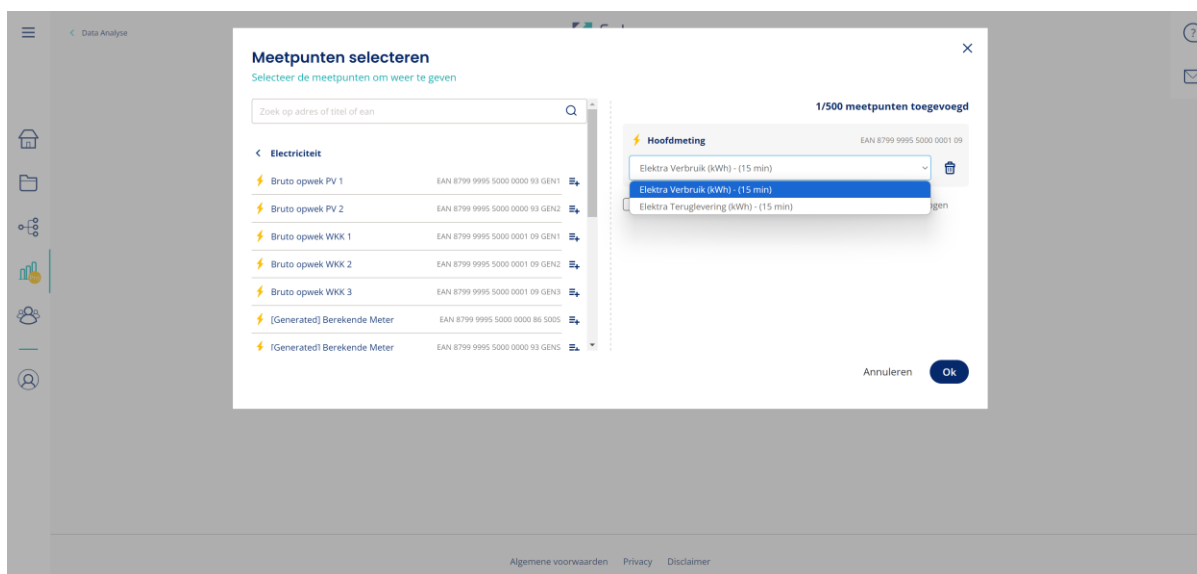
Data Analyse

Meetpunten selecteren

Selecteer de meetpunten om weer te geven

Zoek op adres of titel of ean

Electriciteit

Bruto opwek PV 1 EAN 8799 9995 5000 0000 93 GEN1

Bruto opwek PV 2 EAN 8799 9995 5000 0000 93 GEN2

Bruto opwek WKK 1 EAN 8799 9995 5000 0001 09 GEN1

Bruto opwek WKK 2 EAN 8799 9995 5000 0001 09 GEN2

Bruto opwek WKK 3 EAN 8799 9995 5000 0001 09 GEN3

[Generated] Berekende Meter EAN 8799 9995 5000 0000 86 5005

[Generated] Berekende Meter EAN 8799 9995 5000 0000 93 GENS

1/500 meetpunten toegevoegd

Hoofdmeting EAN 8799 9995 5000 0001 09

Elektra Verbruik (kWh) - (15 min)

Elektra Verbruik (kWh) - (15 min)

Elektra Teruglevering (kWh) - (15 min)

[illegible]ngen

Annuleren Ok

Algemene voorwaarden Privacy Disclaimer